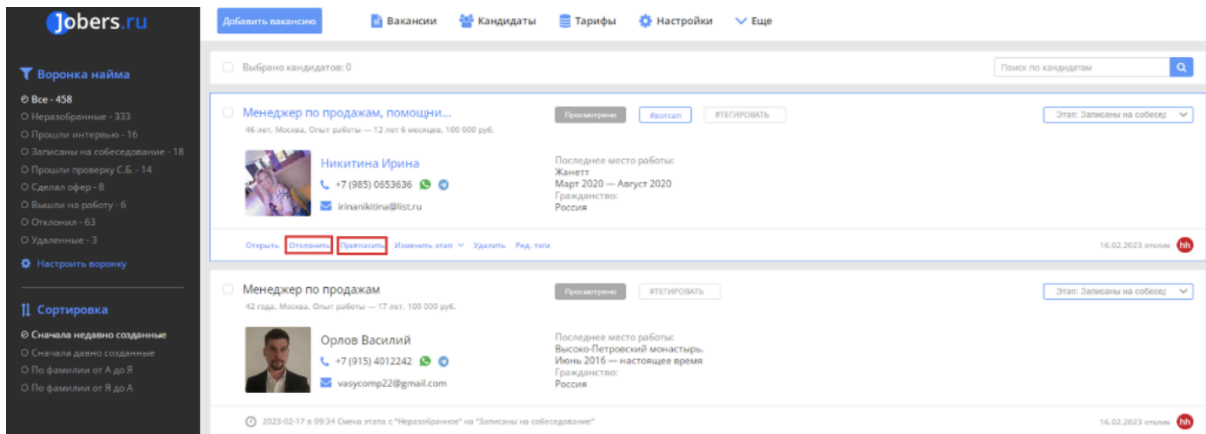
Jobers.ru

Добавить вакансию | Вакансии | Кандидаты | Тарифы | Настройки | Еще

Воронка найма
Все - 458
Неразобранные - 333
Прошли интервью - 16
Записаны на собеседование - 18
Прошли проверку С.Б. - 14
Сделал офер - 8
Вышли на работу - 6
Отклонил - 63
Удаленные - 3
Настроить воронку

Сортировка
Сначала недавно созданные
Сначала давно созданные
По фамилии от А до Я
По фамилии от Я до А

Выбрано кандидатов: 0

Поиск по кандидатам

Менеджер по продажам, помощни...
46 лет, Москва, Опыт работы — 12 лет 6 месяцев, 100 000 руб.
Просмотрено | #хотсап | #ТЕГИРОВАТЬ
Этап: Записаны на собесед
Никитина Ирина
+7 (985) 0653636
irinanikitina@list.ru
Последнее место работы:
Жанетт
Март 2020 — Август 2020
Гражданство:
Россия
Открыть | Отклонить | Пригласить | Изменить этап | Удалить | Ред. теги
16.02.2023 отклик hh

Менеджер по продажам
42 года, Москва, Опыт работы — 17 лет, 100 000 руб.
Просмотрено | #ТЕГИРОВАТЬ
Этап: Записаны на собесед
Орлов Василий
+7 (915) 4012242
vasycomp22@gmail.com
Последнее место работы:
Высоко-Петровский монастырь.
Июнь 2016 — настоящее время
Гражданство:
Россия
2023-02-17 в 09:34 Смена этапа с "Неразобранное" на "Записаны на собеседование"
16.02.2023 отклик hh